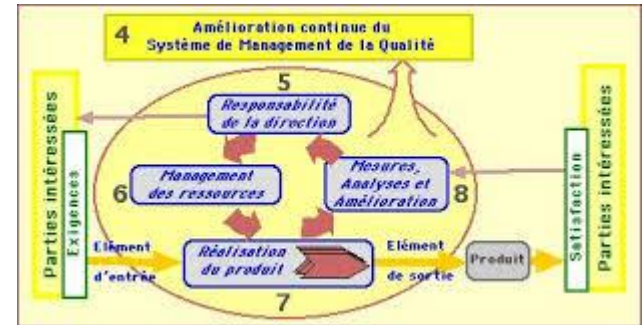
4 Amélioration continue du Système de Management de la Qualité

5

Responsabilité de la direction

Parties intéressées

Exigences

6

Management des ressources

Mesures, Analyses et Amélioration

8

Satisfaction

Parties intéressées

Elément d'entrée

Réalisation du produit

Elément de sortie

Produit

7